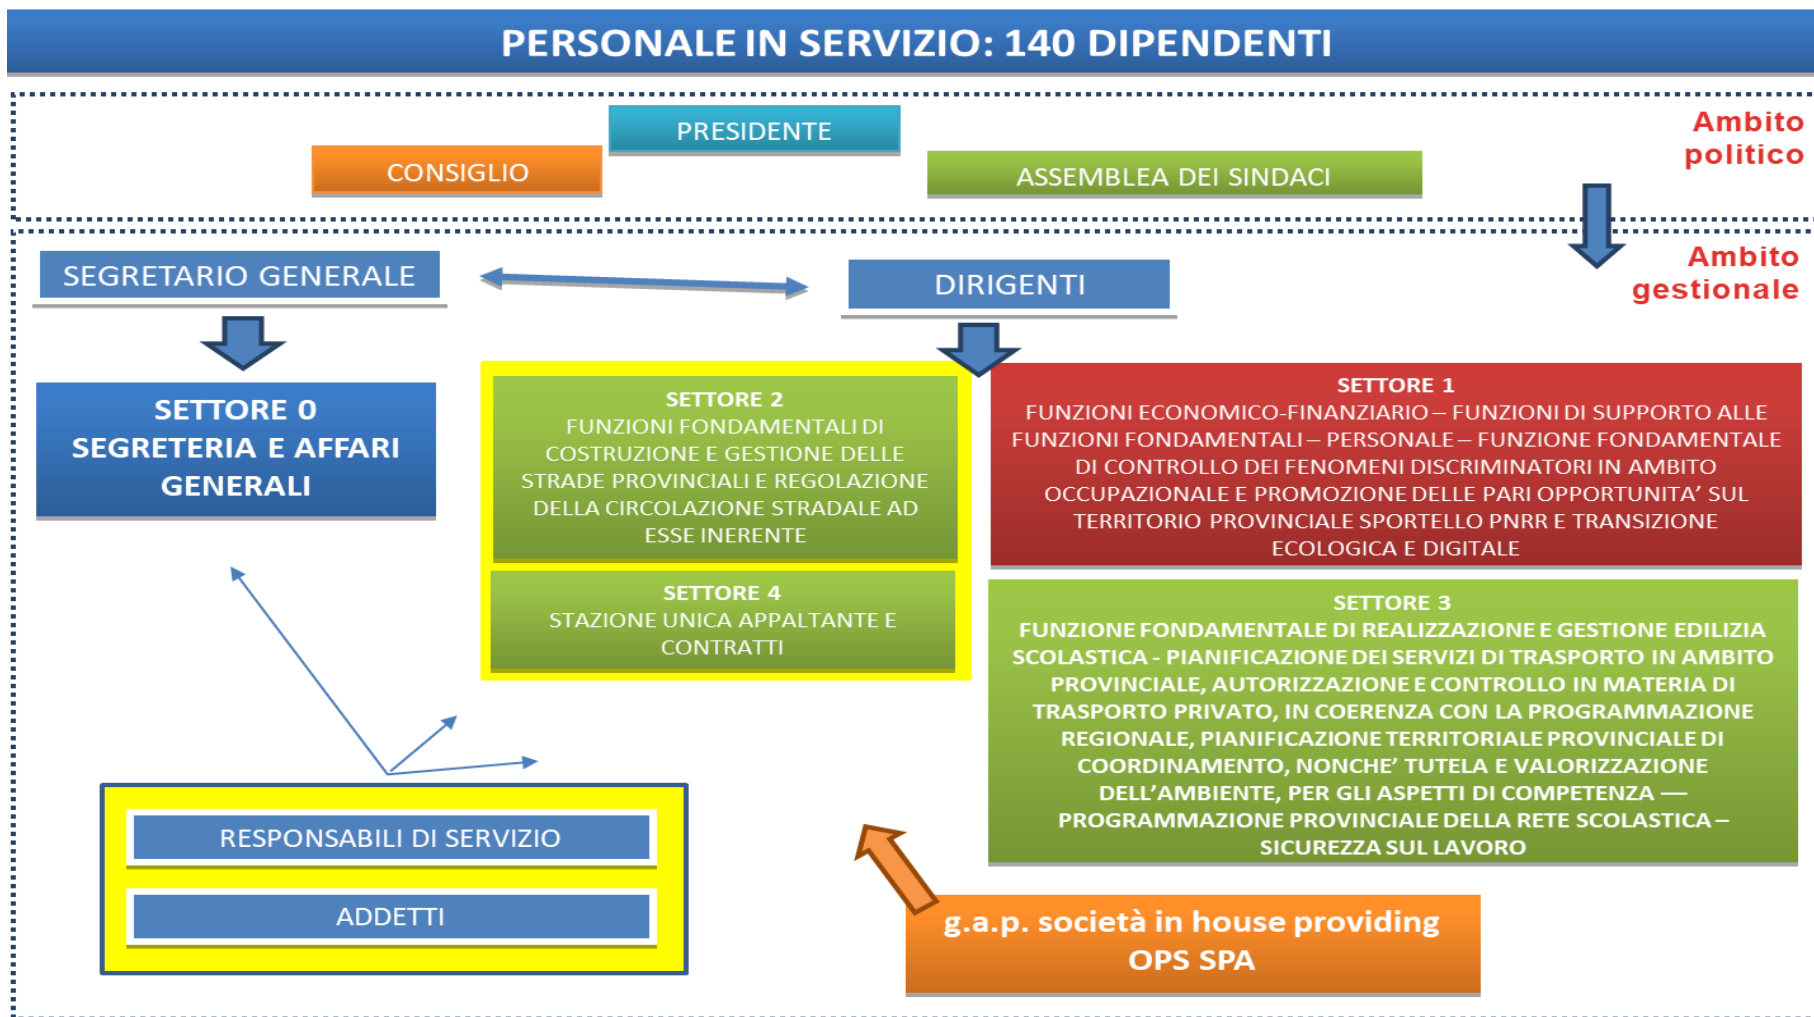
PERSONALE IN SERVIZIO: 140 DIPENDENTI

PRESIDENTE

CONSIGLIO

ASSEMBLEA DEI SINDACI

Ambito politico

Ambito gestionale

SEGRETARIO GENERALE

DIRIGENTI

SETTORE 0
SEGRETERIA E AFFARI GENERALI

SETTORE 2
FUNZIONI FONDAMENTALI DI COSTRUZIONE E GESTIONE DELLE STRADE PROVINCIALI E REGOLAZIONE DELLA CIRCOLAZIONE STRADALE AD ESSE INERENTE

SETTORE 4
STAZIONE UNICA APPALTANTE E CONTRATTI

SETTORE 1
FUNZIONI ECONOMICO-FINANZIARIO – FUNZIONI DI SUPPORTO ALLE FUNZIONI FONDAMENTALI – PERSONALE – FUNZIONE FONDAMENTALE DI CONTROLLO DEI FENOMENI DISCRIMINATORI IN AMBITO OCCUPAZIONALE E PROMOZIONE DELLE PARI OPPORTUNITA' SUL TERRITORIO PROVINCIALE SPORTELLO PNRR E TRANSIZIONE ECOLOGICA E DIGITALE

SETTORE 3
FUNZIONE FONDAMENTALE DI REALIZZAZIONE E GESTIONE EDILIZIA SCOLASTICA - PIANIFICAZIONE DEI SERVIZI DI TRASPORTO IN AMBITO PROVINCIALE, AUTORIZZAZIONE E CONTROLLO IN MATERIA DI TRASPORTO PRIVATO, IN COERENZA CON LA PROGRAMMAZIONE REGIONALE, PIANIFICAZIONE TERRITORIALE PROVINCIALE DI COORDINAMENTO, NONCHE' TUTELA E VALORIZZAZIONE DELL'AMBIENTE, PER GLI ASPETTI DI COMPETENZA — PROGRAMMAZIONE PROVINCIALE DELLA RETE SCOLASTICA – SICUREZZA SUL LAVORO

RESPONSABILI DI SERVIZIO

ADDETTI

g.a.p. società in house providing OPS SPA